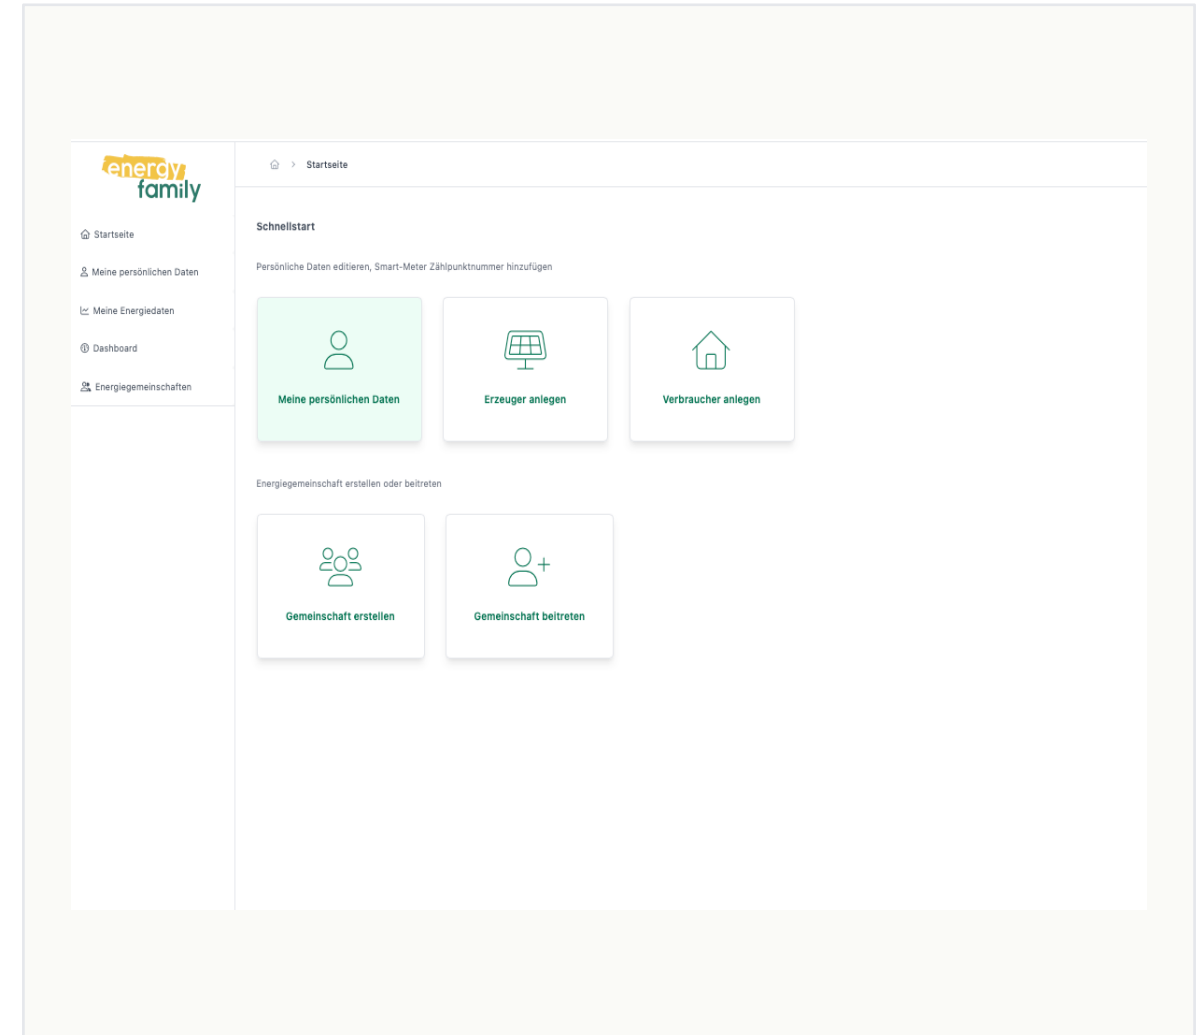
energy family

Startseite

Meine persönlichen Daten

Meine Energiedaten

Dashboard

Energiegemeinschaften

> Startseite

Schnellstart

Persönliche Daten editieren, Smart-Meter Zählpunktnummer hinzufügen

Meine persönlichen Daten

Erzeuger anlegen

Verbraucher anlegen

Energiegemeinschaft erstellen oder beitreten

Gemeinschaft erstellen

Gemeinschaft beitreten